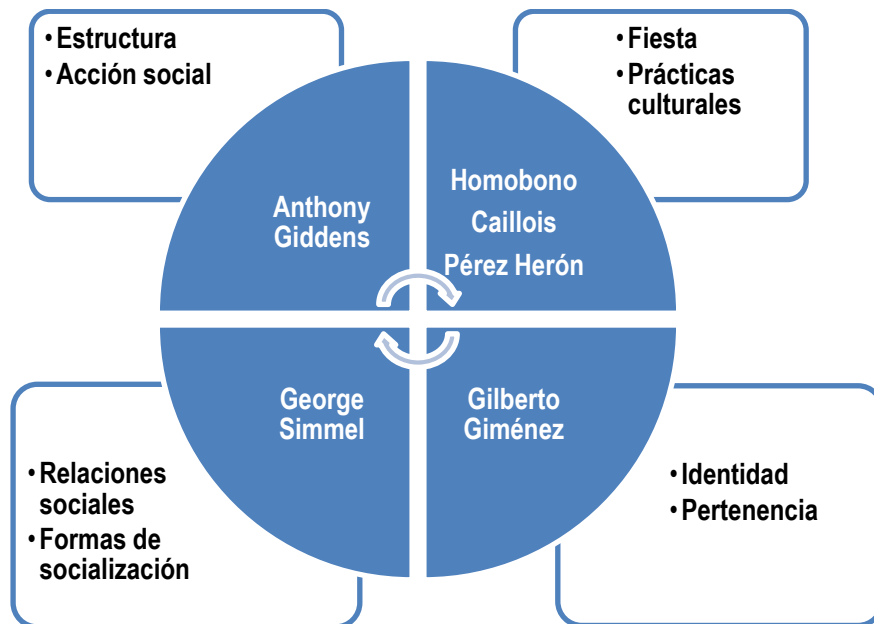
• Estructura
• Acción social

• Fiesta
• Prácticas culturales

Anthony Giddens

Homobono
Caillois
Pérez Herón

George Simmel

Gilberto Giménez

• Relaciones sociales
• Formas de socialización

• Identidad
• Pertenencia